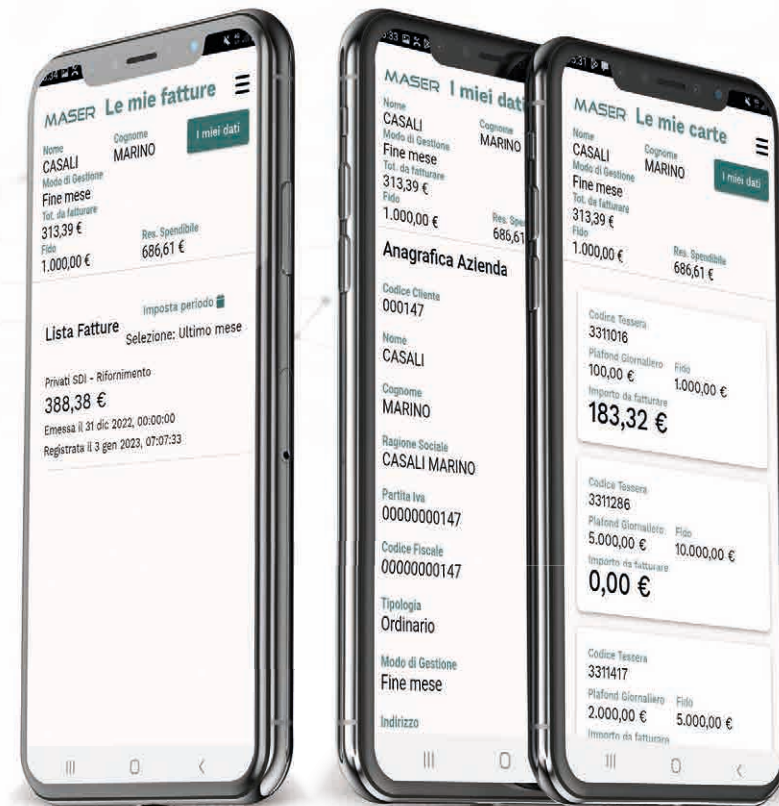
MASER Le mie fatture

Nome
CASALI
Cognome
MARINO
I miei dati
Modo di Gestione
Fine mese
Tot. da fatturare
313,39 €
Fido
1.000,00 €
Res. Spendibile
686,61 €

Imposta periodo
Lista Fatture
Selezione: Ultimo mese

Privati SDI - Rifornimento
388,38 €
Emessa il 31 dic 2022, 00:00:00
Registrata il 3 gen 2023, 07:07:33

MASER I miei dati

Nome
CASALI
Cognome
MARINO
Modo di Gestione
Fine mese
Tot. da fatturare
313,39 €
Fido
1.000,00 €
Res. Spendibile
686,61

Anagrafica Azienda

Codice Cliente
000147
Nome
CASALI
Cognome
MARINO
Ragione Sociale
CASALI MARINO
Partita Iva
00000000147
Codice Fiscale
00000000147
Tipologia
Ordinario
Modo di Gestione
Fine mese
Indirizzo

MASER Le mie carte

Nome
CASALI
Cognome
MARINO
I miei dati
Modo di Gestione
Fine mese
Tot. da fatturare
313,39 €
Fido
1.000,00 €
Res. Spendibile
686,61 €

Codice Tessera
3311016
Plafond Giornaliero
100,00 €
Fido
1.000,00 €
Importo da fatturare
183,32 €

Codice Tessera
3311286
Plafond Giornaliero
5.000,00 €
Fido
10.000,00 €
Importo da fatturare
0,00 €

Codice Tessera
3311417
Plafond Giornaliero
2.000,00 €
Fido
5.000,00 €
Importo da fatturare